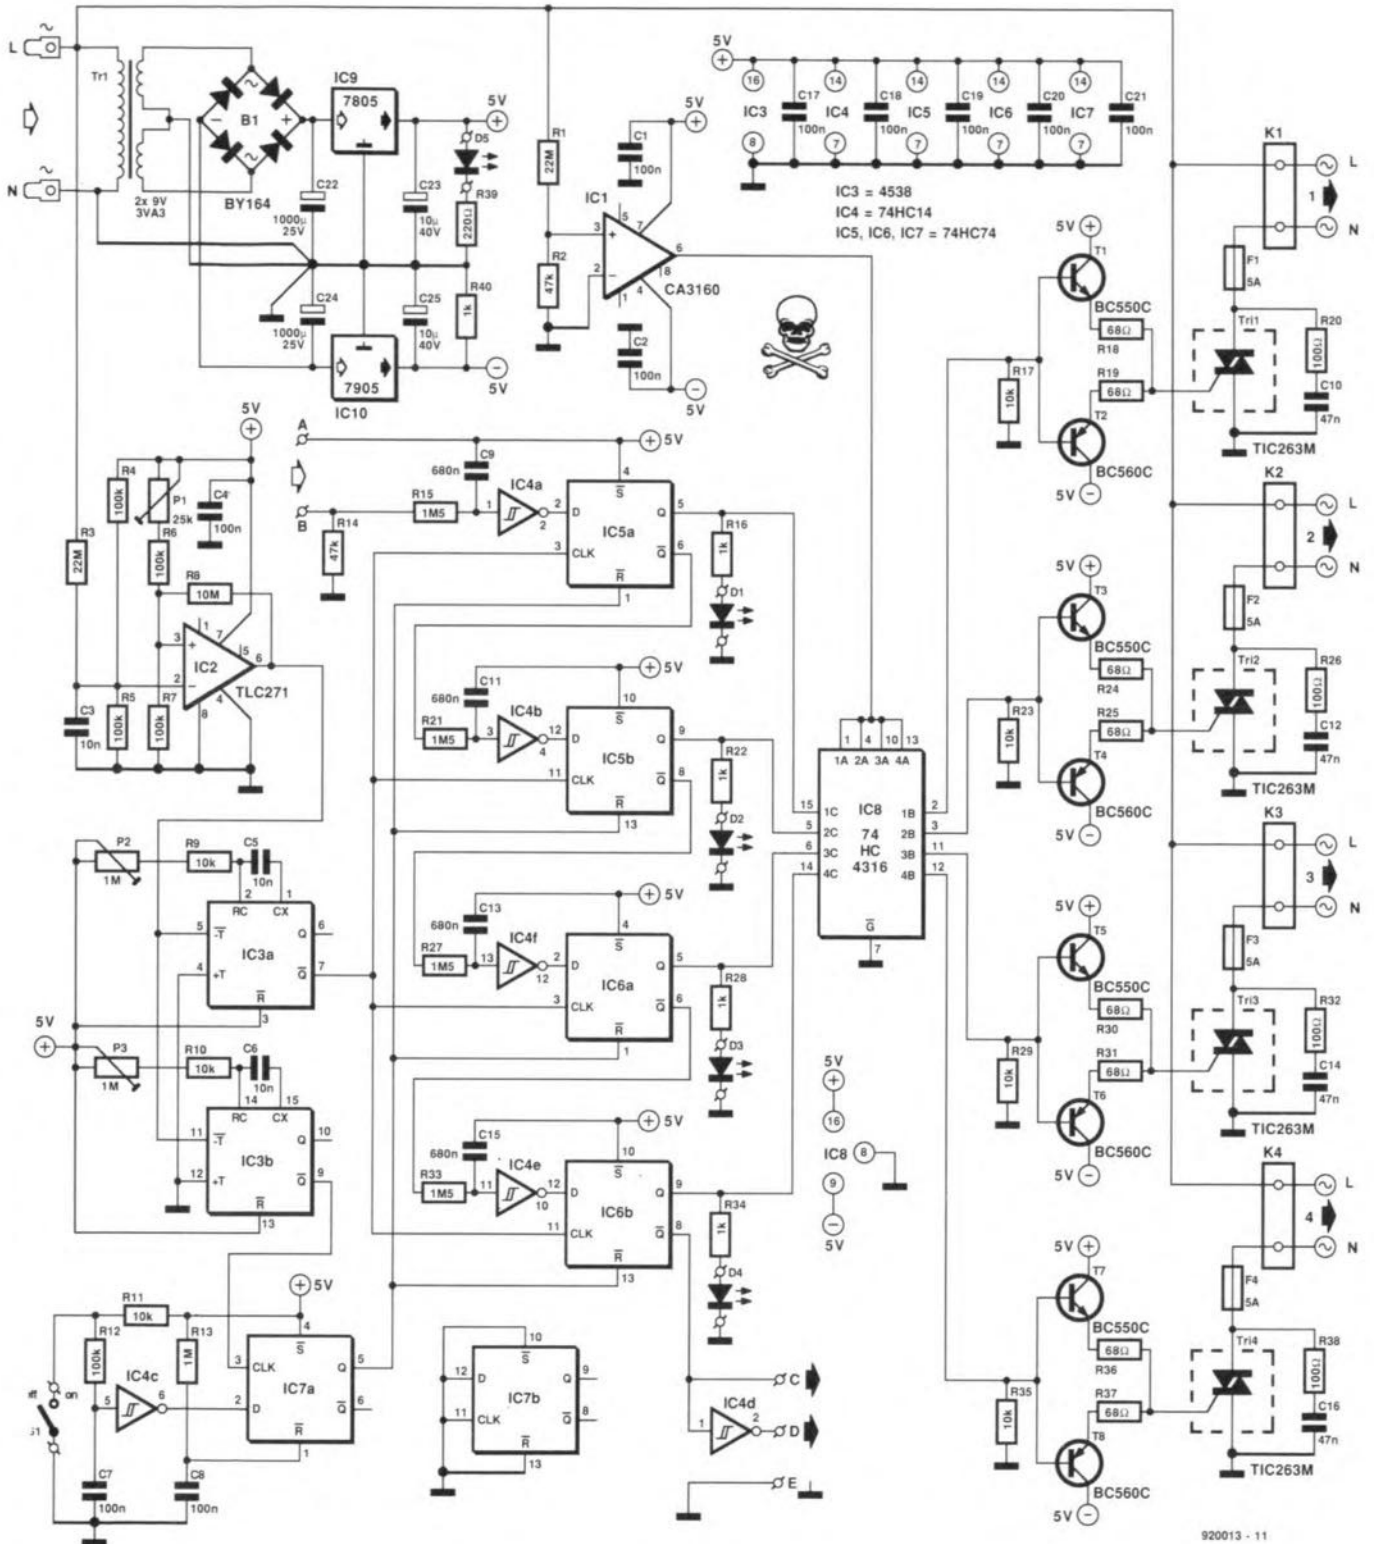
L
N
Tr1
2x 9V
3VA3
B1
BY164
IC9
7805
5V
D5
R39
220Ω
C22
1000μ
25V
C23
10μ
40V
C24
1000μ
25V
C25
10μ
40V
R40
1k
5V
IC10
7905
R1
22M
R2
47k
C1
100n
5V
IC1
CA3160
C2
100n
5V
5V
16
IC3
8
C17
100n
14
IC4
7
C18
100n
14
IC5
7
C19
100n
14
IC6
7
C20
100n
14
IC7
7
C21
100n
IC3 = 4538
IC4 = 74HC14
IC5, IC6, IC7 = 74HC74
K1
L
1
N
5V
T1
BC550C
R18
68Ω
R17
10k
R19
68Ω
T2
BC560C
5V
F1
5A
Tri1
R20
100Ω
C10
47n
TIC263M
K2
L
2
N
F2
5A
5V
T3
BC550C
R24
68Ω
R23
10k
R25
68Ω
T4
BC560C
5V
Tri2
R26
100Ω
C12
47n
TIC263M
K3
L
3
N
F3
5A
5V
T5
BC550C
R30
68Ω
R29
10k
R31
68Ω
T6
BC560C
5V
Tri3
R32
100Ω
C14
47n
TIC263M
K4
L
4
N
F4
5A
5V
T7
BC550C
R36
68Ω
R35
10k
R37
68Ω
T8
BC560C
5V
Tri4
R38
100Ω
C16
47n
TIC263M
5V
R4
100k
P1
25k
C4
100n
R6
100k
R8
10M
R3
22M
C3
10n
R5
100k
R7
100k
IC2
TLC271
A
B
C9
680n
R14
47k
R15
1M5
IC4a
5V
IC5a
D
CLK
Q
R16
1k
D1
C11
680n
R21
1M5
IC4b
5V
IC5b
R22
1k
D2
C13
680n
R27
1M5
IC4f
5V
IC6a
R28
1k
D3
C15
680n
R33
1M5
IC4e
5V
IC6b
R34
1k
D4
IC4d
C
D
E
IC8
74
HC
4316
1A 2A 3A 4A
1C
2C
3C
4C
1B
2B
3B
4B
G
5V
16
IC8
8
9
5V
P2
1M
R9
10k
C5
10n
RC
CX
IC3a
-T
+T
R
5V
P3
1M
R10
10k
C6
10n
IC3b
R11
10k
R12
100k
R13
1M
5V
IC4c
off
on
S1
C7
100n
C8
100n
IC7a
CLK
D
IC7b
920013 - 11